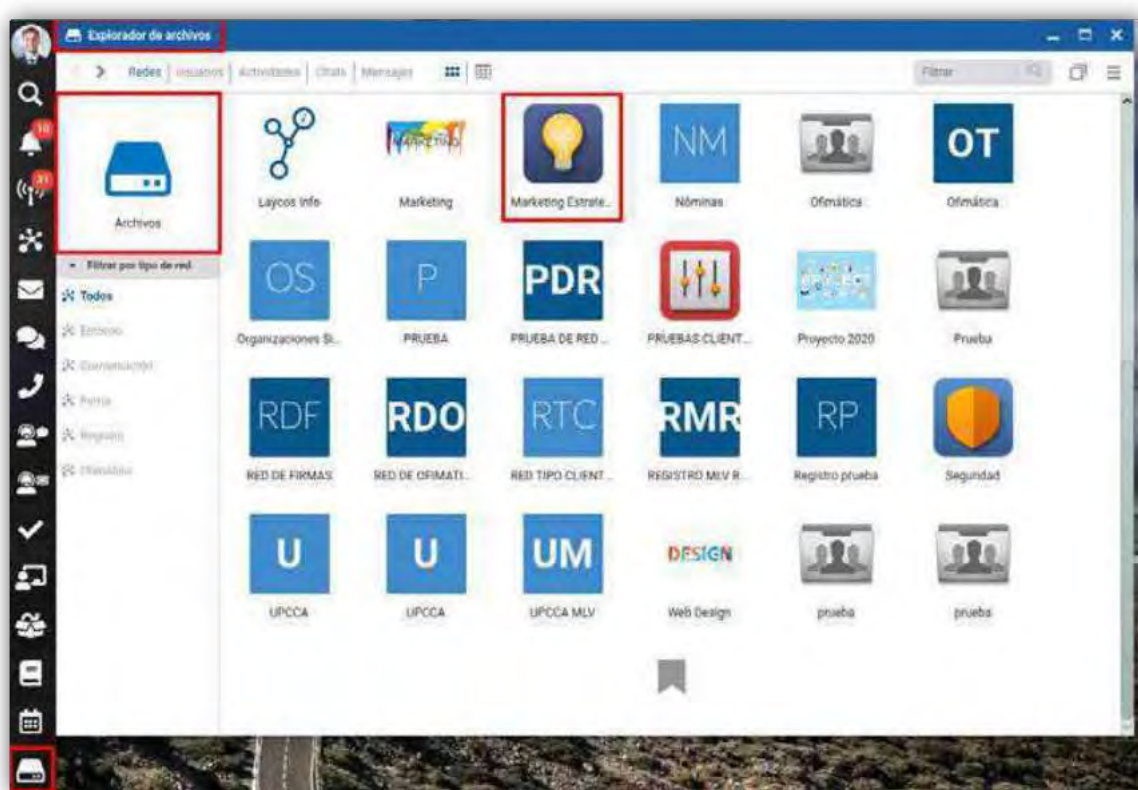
Explorador de archivos

Redes | Usuarios | Actividades | Citas | Mensajes

Filtrar

10
31

Archivos

Filtrar por tipo de red
Todos
Entorno
Comunicación
Feria
Negocio
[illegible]

Laycos Info
MARKETING
Marketing
Marketing Estrate...
NM
Nóminas
Ofimática
OT
Ofimática

OS
Organizaciones Si...
P
PRUEBA
PDR
PRUEBA DE RED ...
PRUEBAS CLIENT...
Proyecto 2020
Prueba

RDF
RED DE FIRMAS
RDO
RED DE OFIMATI...
RTC
RED TIPO CLIENT...
RMR
REGISTRO MLV R...
RP
Registro prueba
Seguridad

U
UPCCA
U
UPCCA
UM
UPCCA MLV
DESIGN
Web Design
prueba
prueba